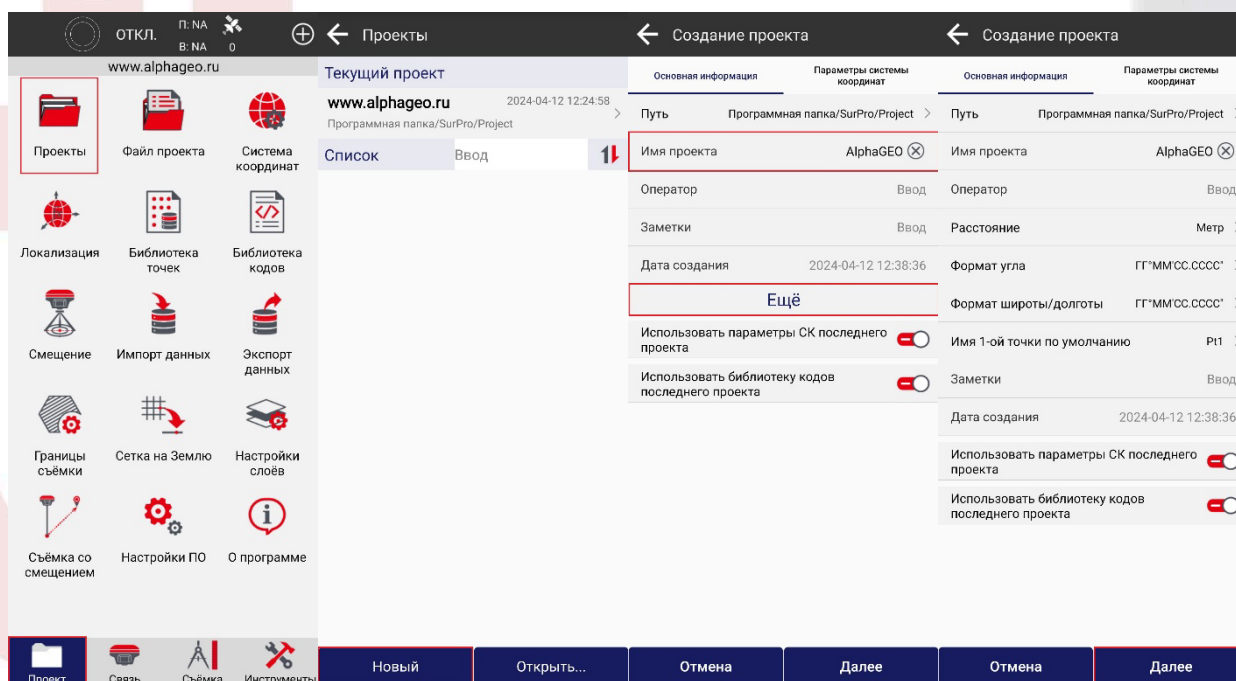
ОТКЛ. П: NA B: NA 0

www.alphageo.ru

Проекты
Файл проекта
Система координат
Локализация
Библиотека точек
Библиотека кодов
Смещение
Импорт данных
Экспорт данных
Границы съёмки
Сетка на Землю
Настройки слоёв
Съёмка со смещением
Настройки ПО
О программе

Проект
Связь
Съёмка
Инструменты

Проекты

Текущий проект
www.alphageo.ru 2024-04-12 12:24:58
Программная папка/SurPro/Project

Список Ввод

Новый
Открыть...

Создание проекта

Основная информация
Параметры системы координат

Путь Программная папка/SurPro/Project
Имя проекта AlphaGEO
Оператор Ввод
Заметки Ввод
Дата создания 2024-04-12 12:38:36
Ещё
Использовать параметры СК последнего проекта
Использовать библиотеку кодов последнего проекта

Отмена
Далее

Создание проекта

Основная информация
Параметры системы координат

Путь Программная папка/SurPro/Project
Имя проекта AlphaGEO
Оператор Ввод
Расстояние Метр
Формат угла ГГ°ММ'СС.СССС"
Формат широты/долготы ГГ°ММ'СС.СССС"
Имя 1-ой точки по умолчанию Pt1
Заметки Ввод
Дата создания 2024-04-12 12:38:36
Использовать параметры СК последнего проекта
Использовать библиотеку кодов последнего проекта

Отмена
Далее